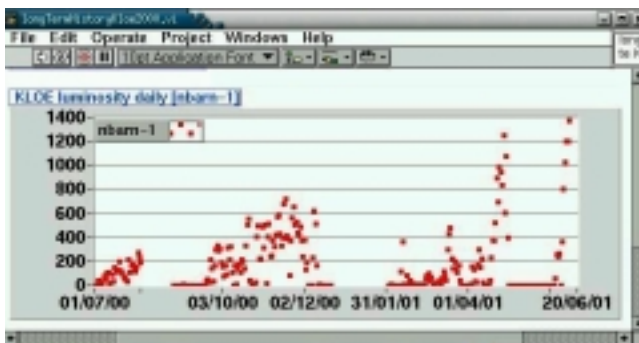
LongTermHistoryKloe2000.vi

File Edit Operate Project Windows Help

13pt Application Font

KLOE luminosity daily [nbarn-1]

nbarn-1

1400
1200
1000
800
600
400
200
0

01/07/00 03/10/00 02/12/00 31/01/01 01/04/01 20/06/01